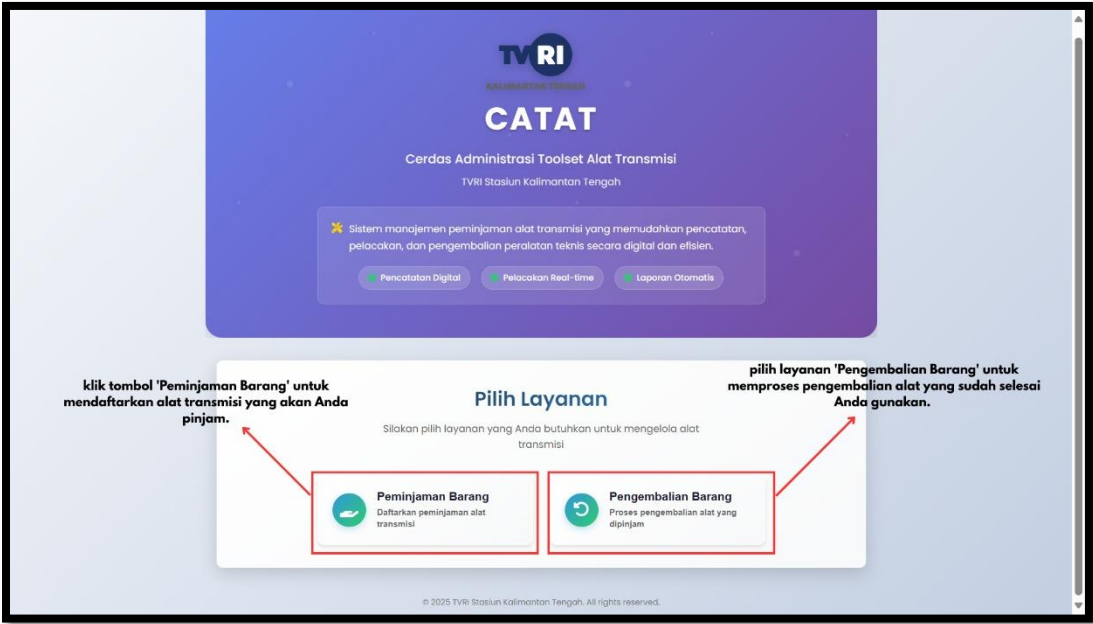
TVRI
KALIMANTAN TENGAH

CATAT

Cerdas Administrasi Toolset Alat Transmisi

TVRI Stasiun Kalimantan Tengah

Sistem manajemen peminjaman alat transmisi yang memudahkan pencatatan, pelacakan, dan pengembalian peralatan teknis secara digital dan efisien.

Pencatatan Digital
Pelacakan Real-time
Laporan Otomatis

klik tombol 'Peminjaman Barang' untuk mendaftarkan alat transmisi yang akan Anda pinjam.

Pilih Layanan

Silakan pilih layanan yang Anda butuhkan untuk mengelola alat transmisi

pilih layanan 'Pengembalian Barang' untuk memproses pengembalian alat yang sudah selesai Anda gunakan.

Peminjaman Barang
Daftarkan peminjaman alat transmisi

Pengembalian Barang
Proses pengembalian alat yang dipinjam

© 2025 TVRI Stasiun Kalimantan Tengah. All rights reserved.